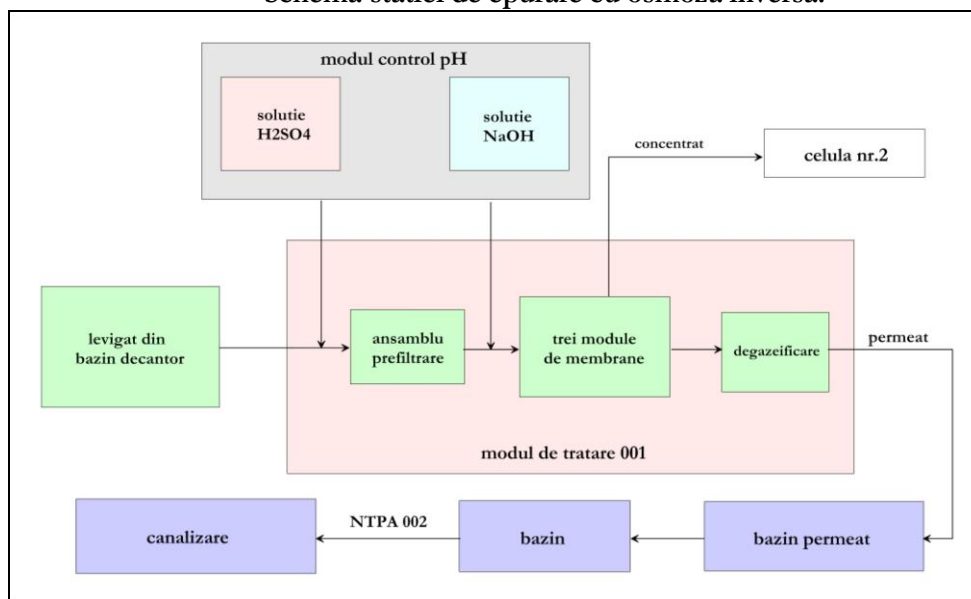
Schema statiei de epurare cu osmoza inversa.

modul control pH

solutie H2SO4

solutie NaOH

concentrat

celula nr.2

levigat din bazin decantor

ansamblu prefiltrare

trei module de membrane

degazeificare

permeat

modul de tratare 001

canalizare

NTPA 002

bazin

bazin permeat